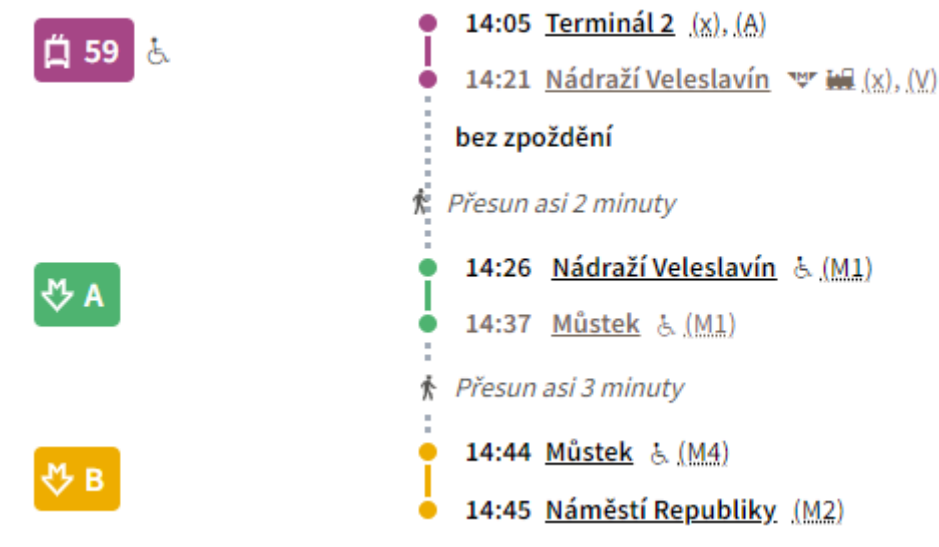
59

14:05 Terminál 2 (x), (A)

14:21 Nádraží Veleslavín (x), (V)

bez zpoždění

Přesun asi 2 minuty

A

14:26 Nádraží Veleslavín (M1)

14:37 Můstek (M1)

Přesun asi 3 minuty

B

14:44 Můstek (M4)

14:45 Náměstí Republiky (M2)